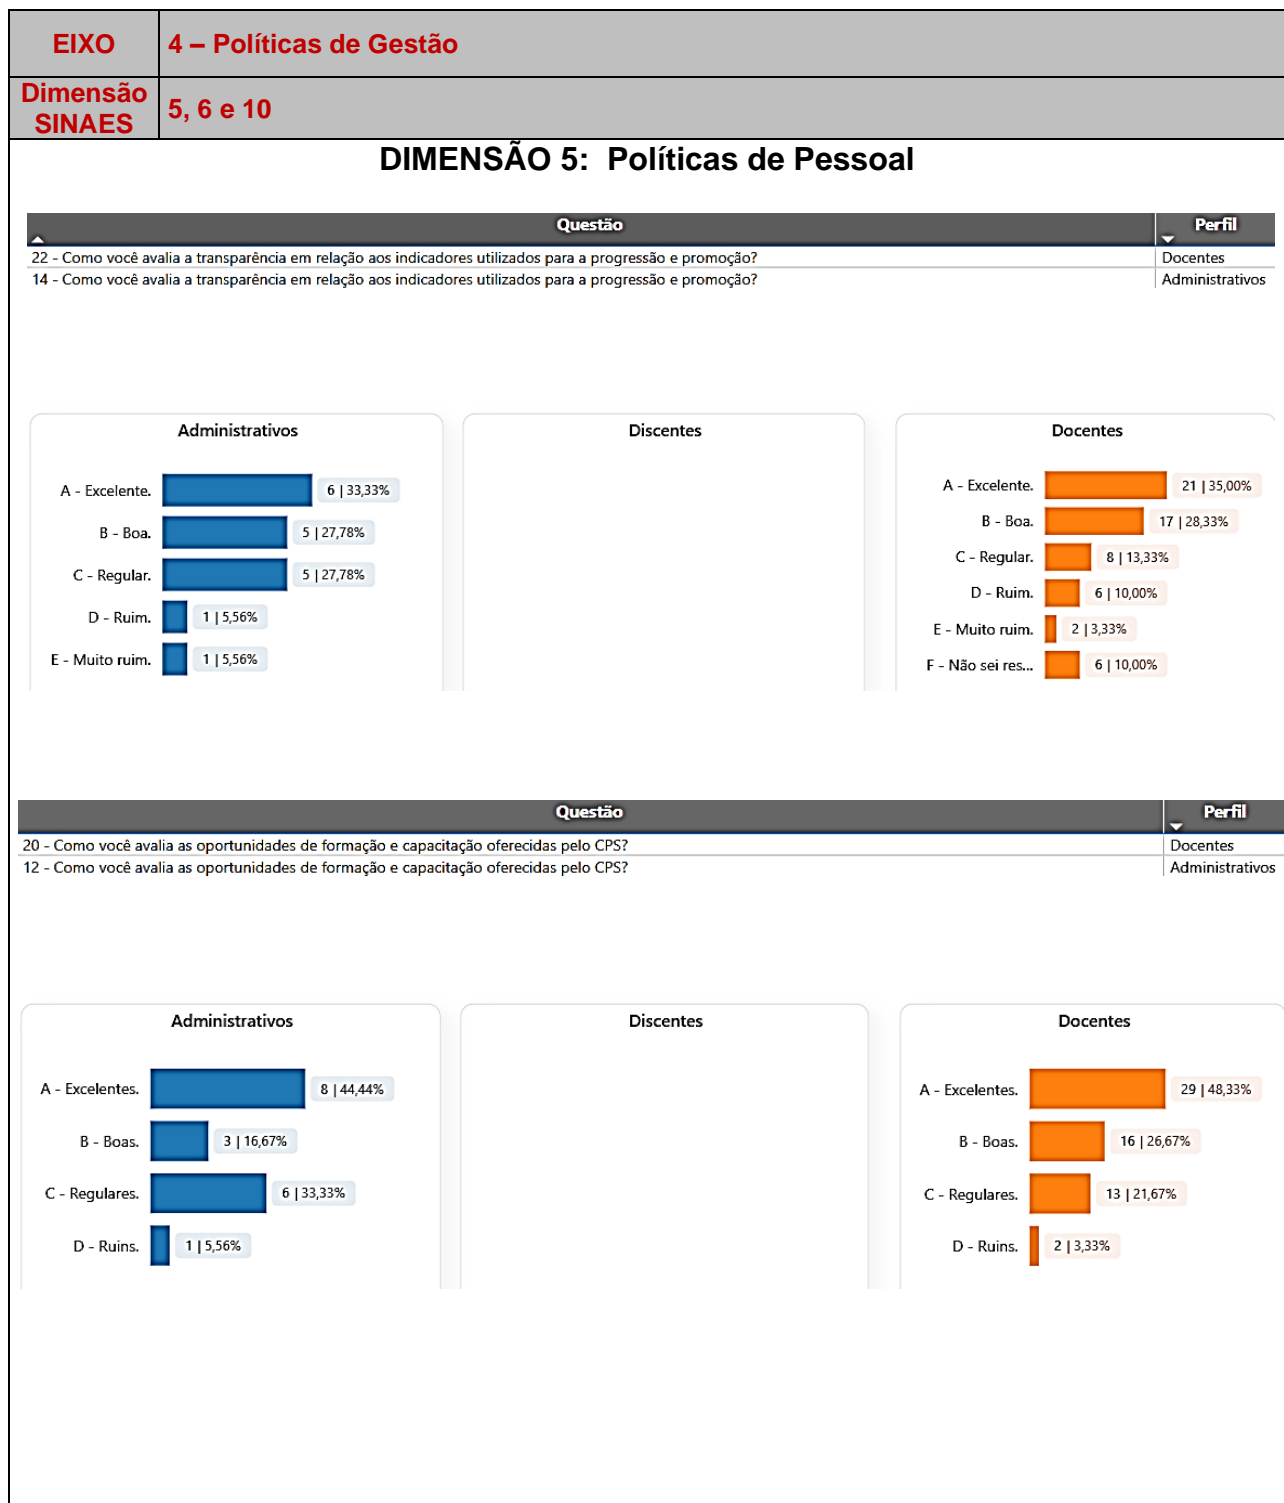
| EIXO | 4 – Políticas de Gestão |
|---|---|
| Dimensão SINAES | 5, 6 e 10 |

DIMENSÃO 5: Políticas de Pessoal

| Questão | Perfil |
|---|---|
| 22 - Como você avalia a transparência em relação aos indicadores utilizados para a progressão e promoção? | Docentes |
| 14 - Como você avalia a transparência em relação aos indicadores utilizados para a progressão e promoção? | Administrativos |

Administrativos

A - Excelente. 6 | 33,33%
B - Boa. 5 | 27,78%
C - Regular. 5 | 27,78%
D - Ruim. 1 | 5,56%
E - Muito ruim. 1 | 5,56%

Discentes

Docentes

A - Excelente. 21 | 35,00%
B - Boa. 17 | 28,33%
C - Regular. 8 | 13,33%
D - Ruim. 6 | 10,00%
E - Muito ruim. 2 | 3,33%
F - Não sei res... 6 | 10,00%

| Questão | Perfil |
|---|---|
| 20 - Como você avalia as oportunidades de formação e capacitação oferecidas pelo CPS? | Docentes |
| 12 - Como você avalia as oportunidades de formação e capacitação oferecidas pelo CPS? | Administrativos |

Administrativos

A - Excelentes. 8 | 44,44%
B - Boas. 3 | 16,67%
C - Regulares. 6 | 33,33%
D - Ruins. 1 | 5,56%

Discentes

Docentes

A - Excelentes. 29 | 48,33%
B - Boas. 16 | 26,67%
C - Regulares. 13 | 21,67%
D - Ruins. 2 | 3,33%